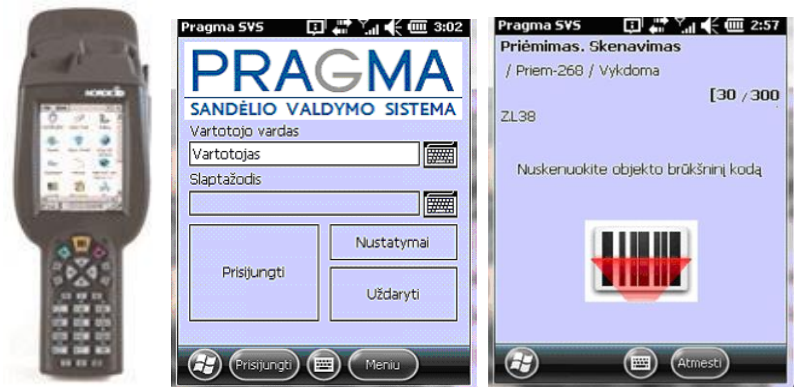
Pragma SVS 3:02

PRAGMA
SANDĖLIO VALDYMO SISTEMA

Vartotojo vardas
Vartotojas
Slaptažodis

Nustatymai
Prisijungti
Uždaryti

Prisijungti Meniu

Pragma SVS 2:57
Priėmimas. Skenavimas
/ Priem-268 / Vykdoma
[30 / 300
ZL38

Nuskenuokite objekto brūkšninį kodą

Atmesti